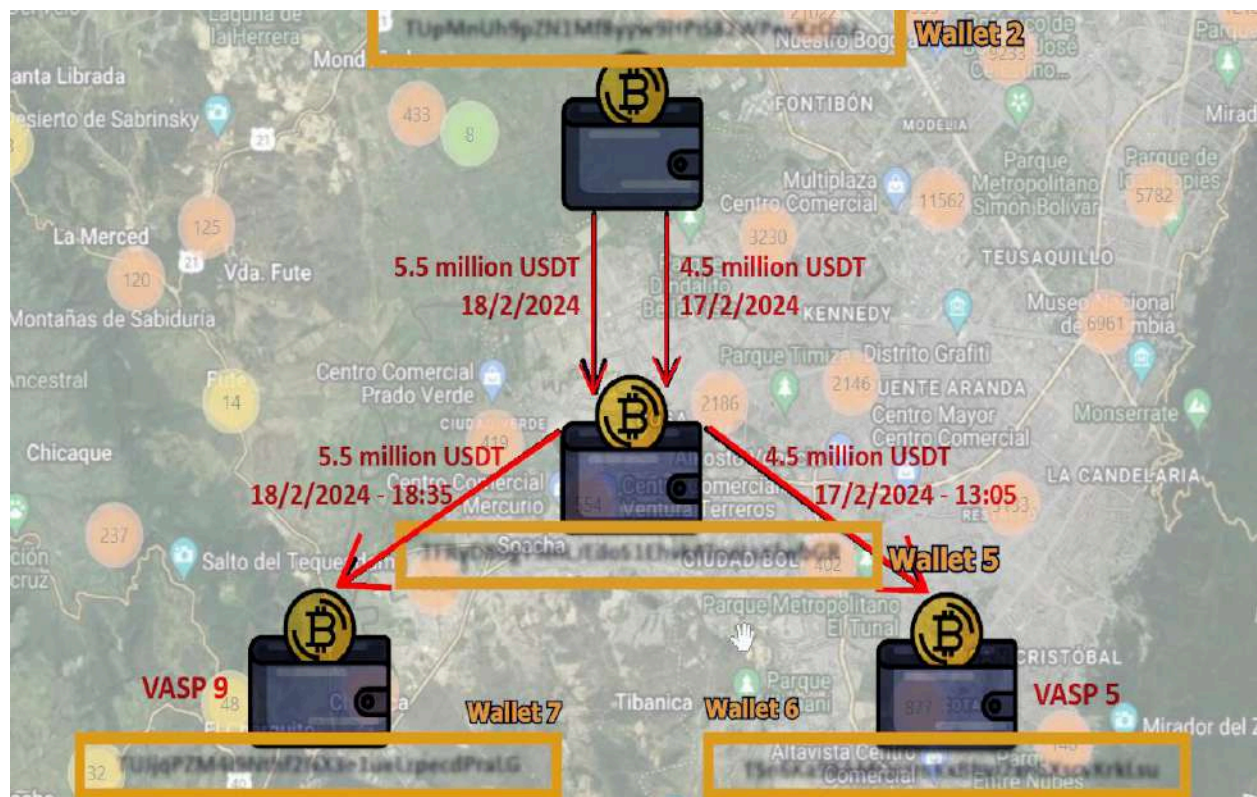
Wallet 2

5.5 million USDT
18/2/2024

4.5 million USDT
17/2/2024

5.5 million USDT
18/2/2024 - 18:35

4.5 million USDT
17/2/2024 - 13:05

Wallet 5

VASP 9

Wallet 7

Wallet 6

VASP 5

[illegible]

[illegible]

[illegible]

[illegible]

Laguna de la Herrera
Santa Librada
Desierto de Sabrinsky
La Merced
Vda. Fute
Montañas de Sabiduría
Ancestral
Chicaque
Salto del Tequendama
Mondoñedo
433
8
125
120
14
237
32
48
FONTIBÓN
MODELIA
Nuestro Bogotá
Parque Metropolitano Simón Bolívar
Parque de los Novios
Mirador
5782
11562
Multiplaza Centro Comercial
3230
TEUSAQUILLO
KENNEDY
Museo Nacional de Colombia
6961
Parque Timiza
Distrito Grafiti
PUENTE ARANDA
2146
2186
Centro Mayor Centro Comercial
Monserrate
Centro Comercial Prado Verde
419
LA CANDELARIA
Centro Comercial Mercurio
Alfonso López
554
Centro Comercial Ventura Terreros
Soacha
CIUDAD BOLÍVAR
402
Parque Metropolitano El Tunal
Tibanica
Altavista Centro Comercial
Entre Nubes
SAN CRISTÓBAL
Mirador del Z
146
877